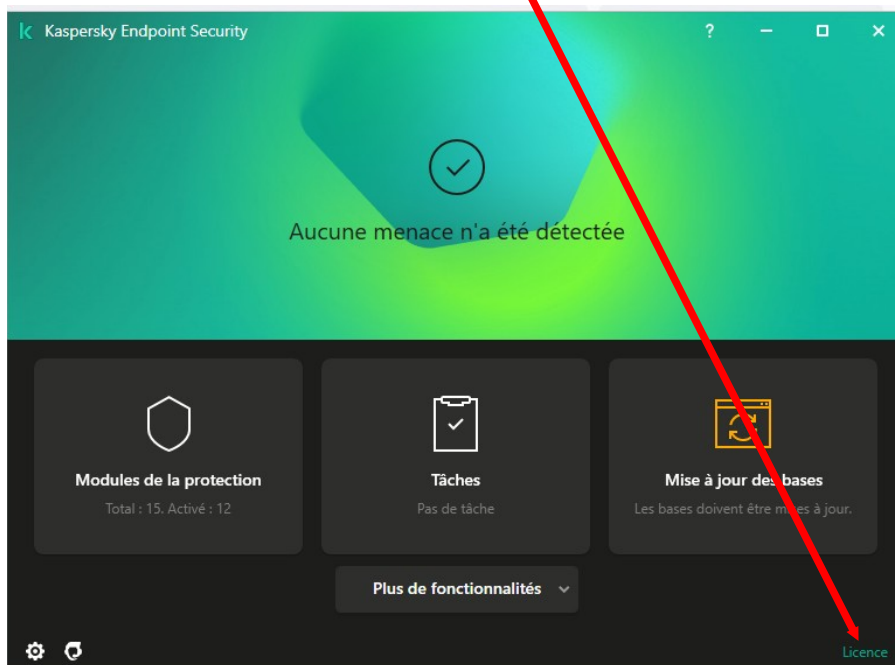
Kaspersky Endpoint Security

?

Aucune menace n'a été détectée

Modules de la protection
Total : 15. Activé : 12

Tâches
Pas de tâche

Mise à jour des bases
Les bases doivent être mises à jour.

Plus de fonctionnalités

Licence